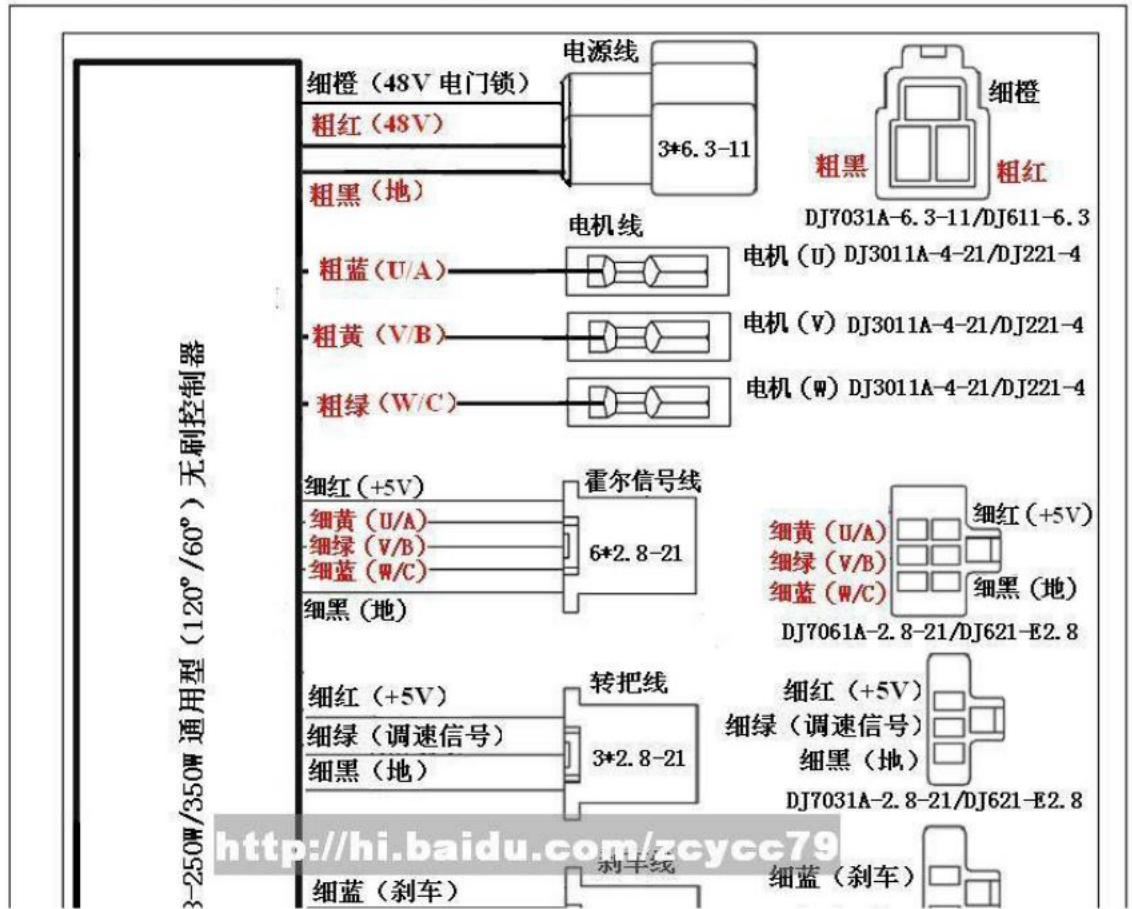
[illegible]3-250W/350W 通用型（120°/60°）无刷控制器

电源线
细橙（48V 电门锁）
粗红（48V）
粗黑（地）
3*6.3-11
细橙
粗黑
粗红
DJ7031A-6.3-11/DJ611-6.3

电机线
粗蓝（U/A）
电机（U）DJ3011A-4-21/DJ221-4
粗黄（V/B）
电机（V）DJ3011A-4-21/DJ221-4
粗绿（W/C）
电机（W）DJ3011A-4-21/DJ221-4

霍尔信号线
细红（+5V）
细黄（U/A）
细绿（V/B）
细蓝（W/C）
细黑（地）
6*2.8-21
细黄（U/A）
细绿（V/B）
细蓝（W/C）
细红（+5V）
细黑（地）
DJ7061A-2.8-21/DJ621-E2.8

转把线
细红（+5V）
细绿（调速信号）
细黑（地）
3*2.8-21
细红（+5V）
细绿（调速信号）
细黑（地）
DJ7031A-2.8-21/DJ621-E2.8

http://hi.baidu.com/zcycc79
刹车线
细蓝（刹车）
细蓝（刹车）